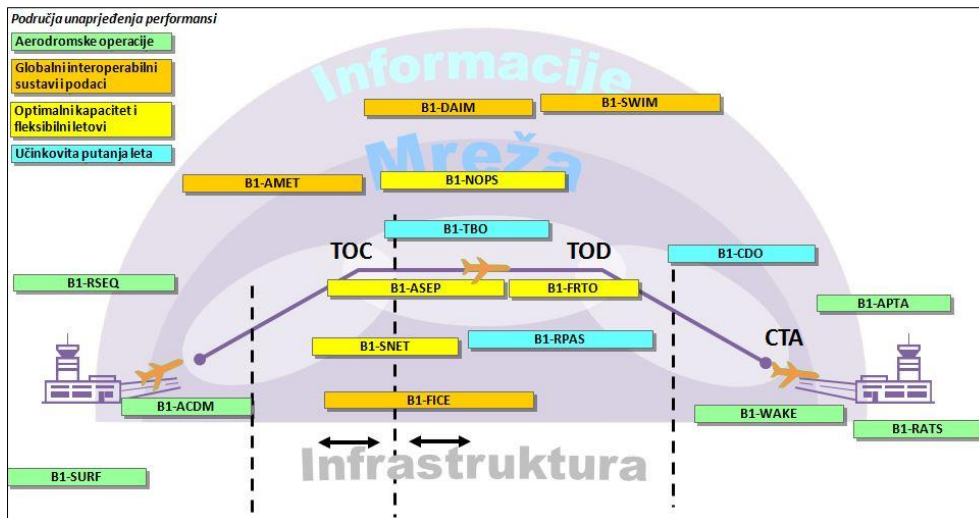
Područja unaprjeđenja performansi

Aerodromske operacije

Globalni interoperabilni sustavi i podaci

Optimalni kapacitet i fleksibilni letovi

Učinkovita putanja leta

Informacije

B1-DAIM

B1-SWIM

Mreža

B1-AMET

B1-NOPS

B1-TBO

TOC

TOD

B1-CDO

B1-RSEQ

B1-ASEP

B1-FRTO

B1-APTA

B1-SNET

B1-RPAS

CTA

B1-ACDM

B1-FICE

B1-WAKE

B1-RATS

Infrastruktura

B1-SURF